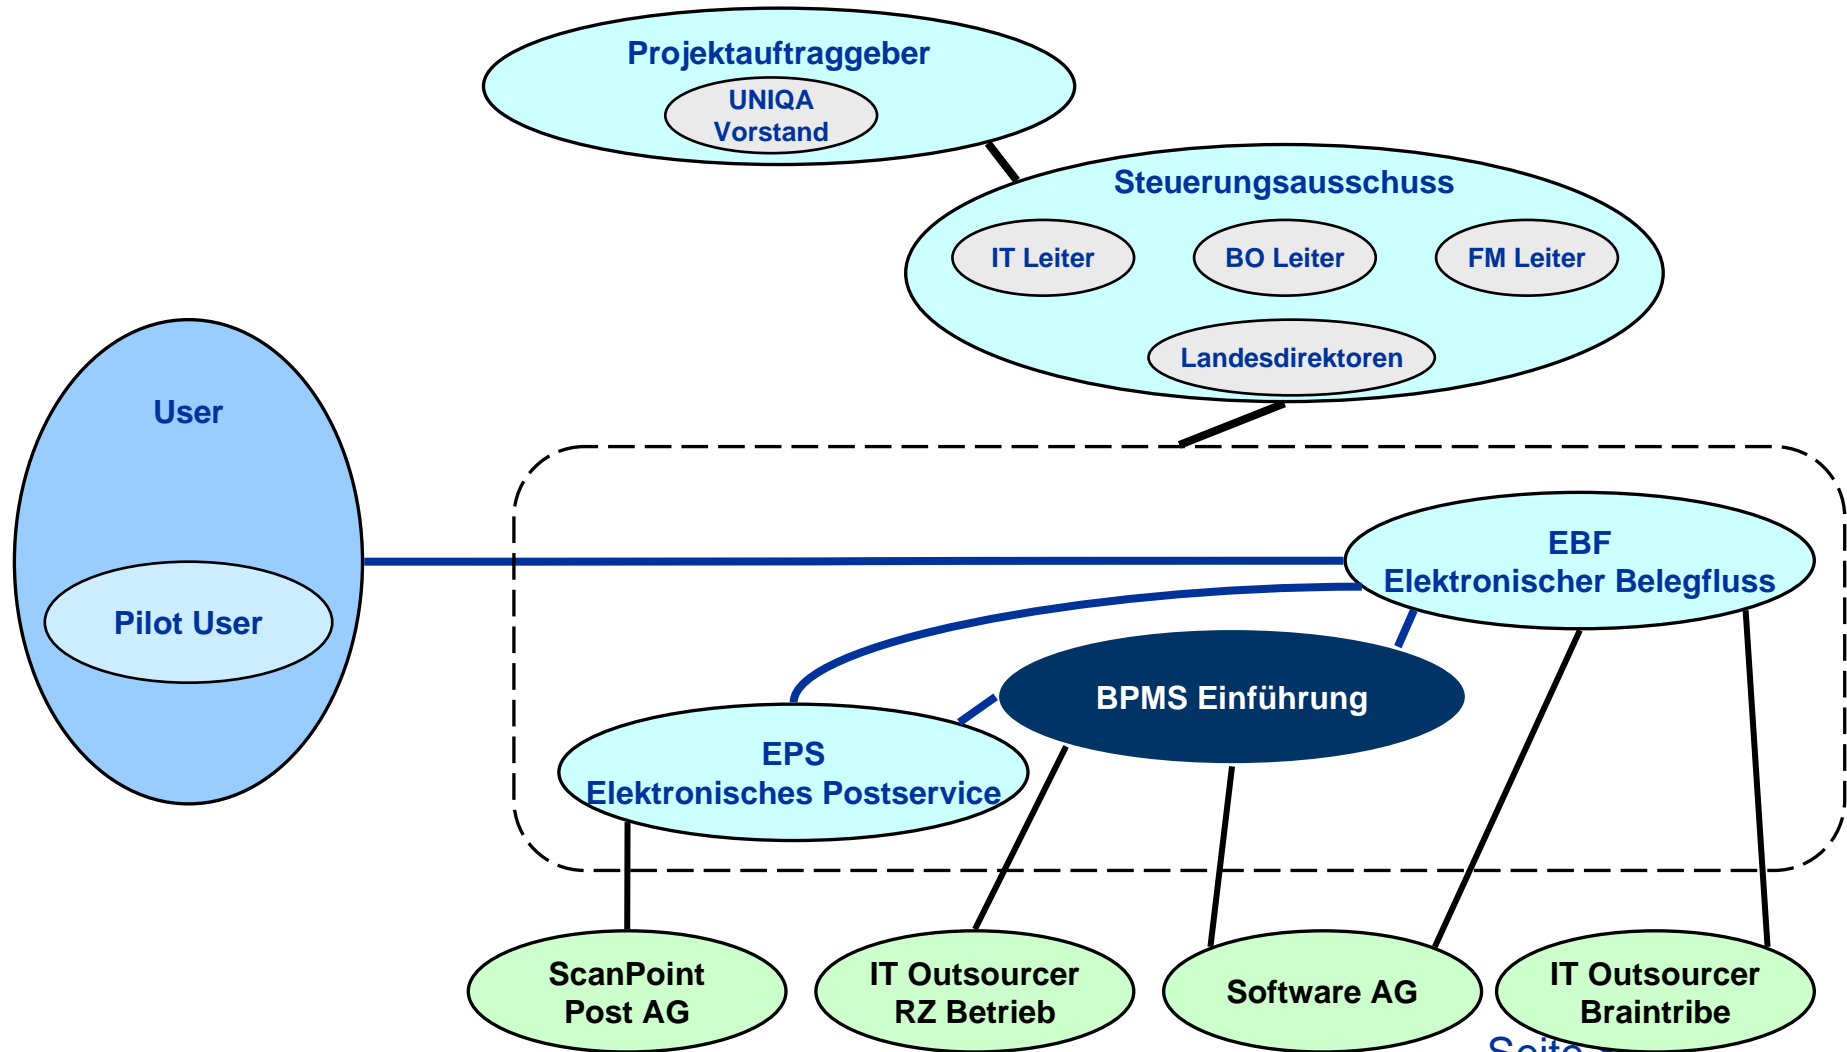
Projektauftraggeber
UNIQA Vorstand

Steuerungsausschuss
IT Leiter
BO Leiter
FM Leiter
Landesdirektoren

User
Pilot User

EBF
Elektronischer Belegfluss

BPMS Einführung

EPS
Elektronisches Postservice

ScanPoint Post AG
IT Outsourcer RZ Betrieb
Software AG
IT Outsourcer Braintribe

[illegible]